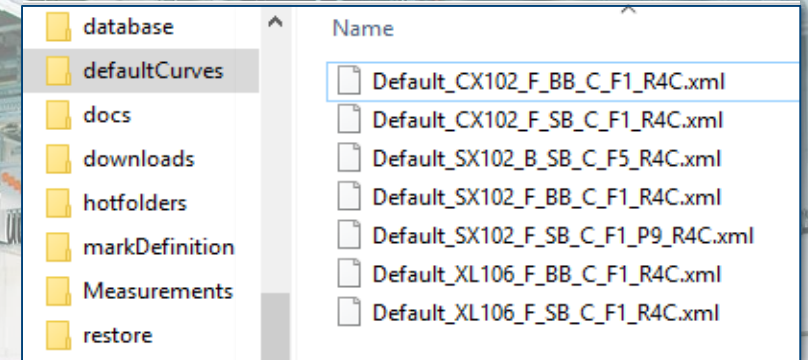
database
defaultCurves
docs
downloads
hotfolders
markDefinition
Measurements
restore

Name
Default_CX102_F_BB_C_F1_R4C.xml
Default_CX102_F_SB_C_F1_R4C.xml
Default_SX102_B_SB_C_F5_R4C.xml
Default_SX102_F_BB_C_F1_R4C.xml
Default_SX102_F_SB_C_F1_P9_R4C.xml
Default_XL106_F_BB_C_F1_R4C.xml
Default_XL106_F_SB_C_F1_R4C.xml